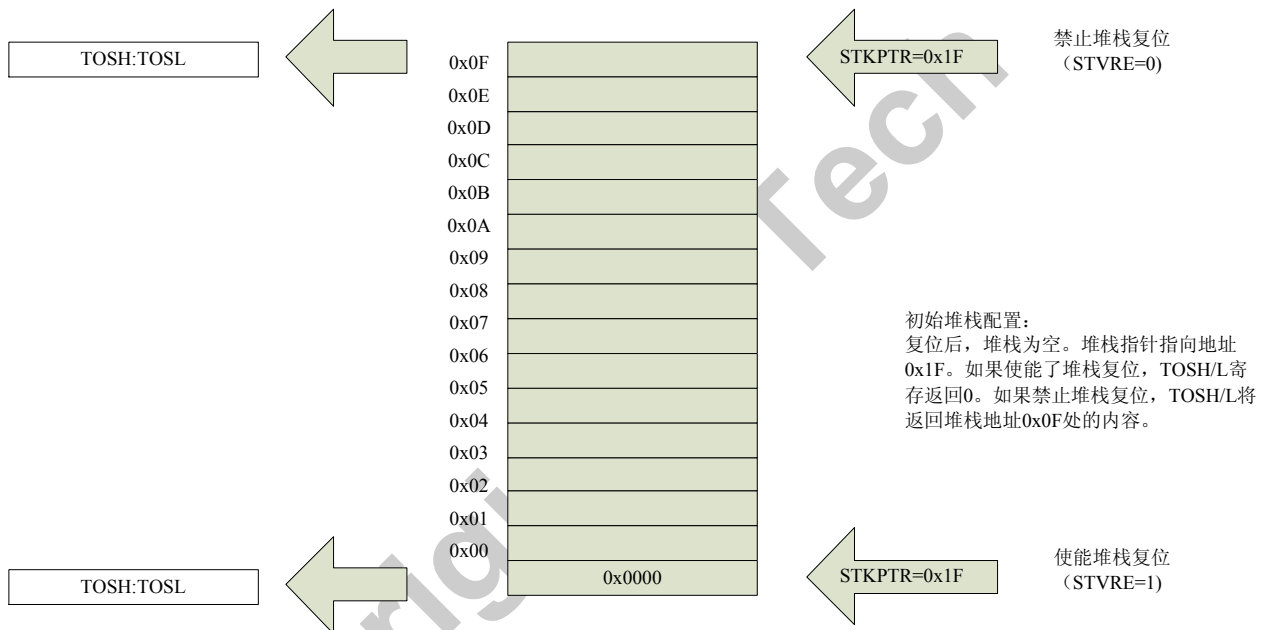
TOSH:TOSL

0x0F
0x0E
0x0D
0x0C
0x0B
0x0A
0x09
0x08
0x07
0x06
0x05
0x04
0x03
0x02
0x01
0x00

STKPTR=0x1F

禁止堆栈复位
（STVRE=0)

初始堆栈配置：
复位后，堆栈为空。堆栈指针指向地址0x1F。如果使能了堆栈复位，TOSH/L寄存返回0。如果禁止堆栈复位，TOSH/L将返回堆栈地址0x0F处的内容。

TOSH:TOSL

0x0000

STKPTR=0x1F

使能堆栈复位
（STVRE=1)